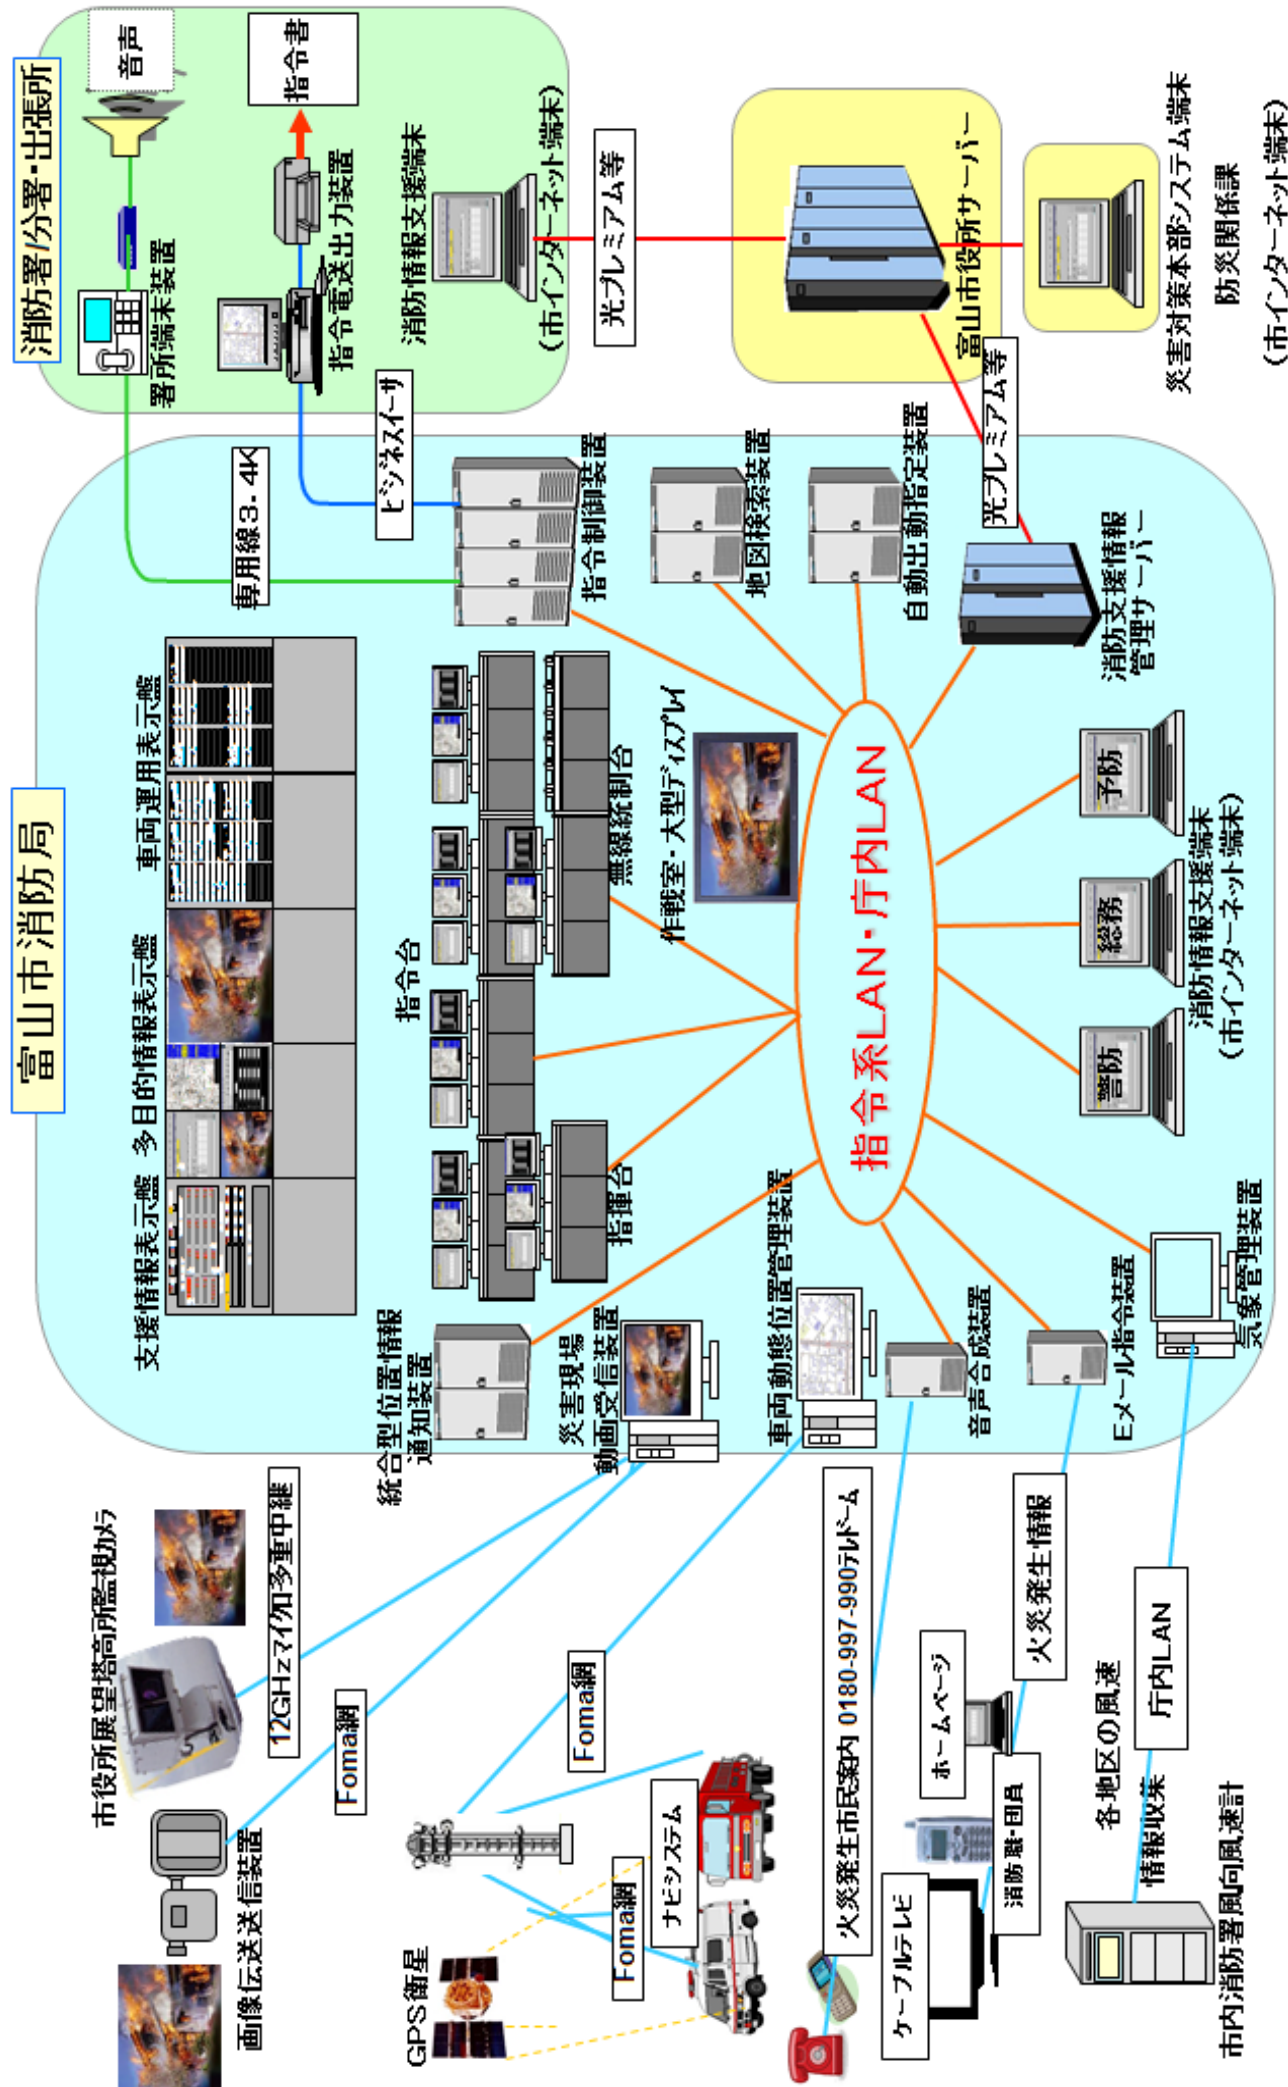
消防署/分署・出張所
音声
指令書
署所端末装置
指令電送出力装置
消防情報支援端末
(ホインターネット端末)
光プレミアム等
富山市役所サーバー
災害対策本部システム端末
防災関係課
(ホインターネット端末)
光プレミアム等
ビジネスイーサ
専用線3.4K
指令制御装置
地図検索装置
自動出動指定装置
消防支援情報管理サーバー
富山市消防局
支援情報表示盤
多目的情報表示盤
車両運用表示盤
指令台
無線統制台
作戦室・大型ディスプレイ
指令系LAN・庁内LAN
予防
総務
警防
消防情報支援端末
(ホインターネット端末)
指揮台
統合型位置情報通知装置
災害現場動画受信装置
車両動態位置管理装置
音声合成装置
Eメール指令装置
気象管理装置
市役所展望塔高所監視カメラ
12GHzマイクロ多重中継
画像伝送送信装置
Foma網
Foma網
火災発生市民案内 0180-997-990テレドーム
ホームページ
火災発生情報
庁内LAN
各地区の風速
情報収集
ナビシステム
Foma網
GPS衛星
ケーブルテレビ
消防職・団員
市内消防署風向風速計